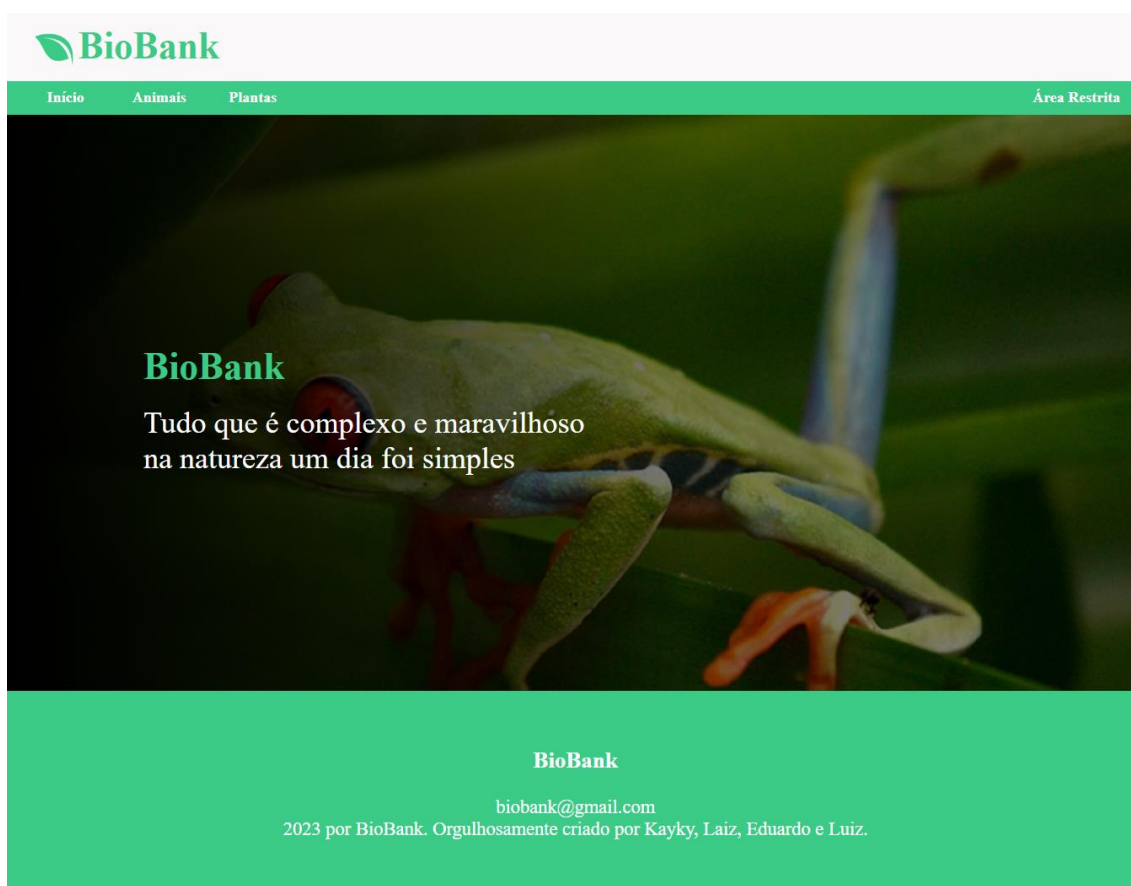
BioBank

Início Animais Plantas Área Restrita

BioBank

Tudo que é complexo e maravilhoso na natureza um dia foi simples

BioBank

biobank@gmail.com
2023 por BioBank. Orgulhosamente criado por Kayky, Laiz, Eduardo e Luiz.